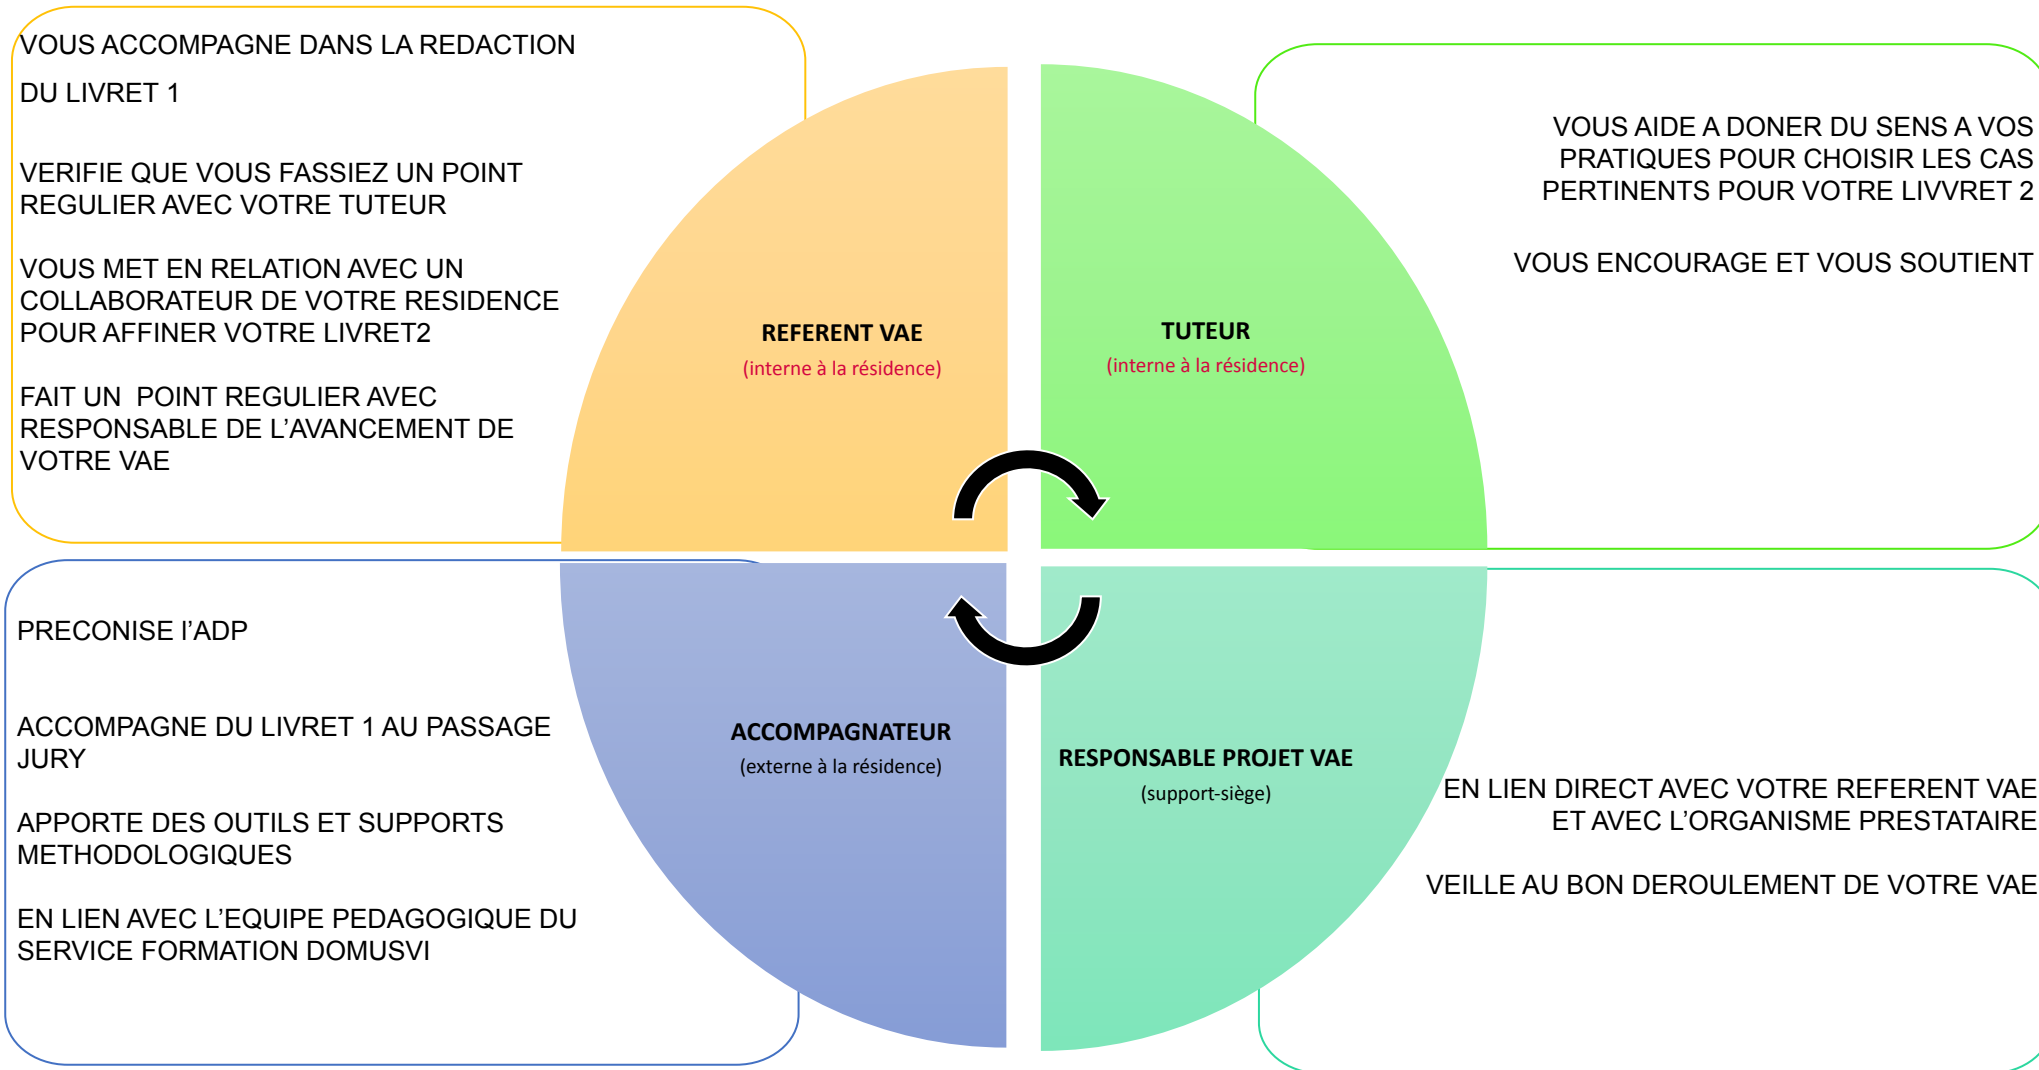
VOUS ACCOMPAGNE DANS LA REDACTION

DU LIVRET 1

VERIFIE QUE VOUS FASSIEZ UN POINT REGULIER AVEC VOTRE TUTEUR

VOUS MET EN RELATION AVEC UN COLLABORATEUR DE VOTRE RESIDENCE POUR AFFINER VOTRE LIVRET2

FAIT UN POINT REGULIER AVEC RESPONSABLE DE L'AVANCEMENT DE VOTRE VAE

REFERENT VAE
(interne à la résidence)

TUTEUR
(interne à la résidence)

VOUS AIDE A DONER DU SENS A VOS PRATIQUES POUR CHOISIR LES CAS PERTINENTS POUR VOTRE LIVVRET 2

VOUS ENCOURAGE ET VOUS SOUTIENT

PRECONISE L'ADP

ACCOMPAGNE DU LIVRET 1 AU PASSAGE JURY

APPORTE DES OUTILS ET SUPPORTS METHODOLOGIQUES

EN LIEN AVEC L'EQUIPE PEDAGOGIQUE DU SERVICE FORMATION DOMUSVI

ACCOMPAGNATEUR
(externe à la résidence)

RESPONSABLE PROJET VAE
(support-siège)

EN LIEN DIRECT AVEC VOTRE REFERENT VAE ET AVEC L'ORGANISME PRESTATAIRE

VEILLE AU BON DEROULEMENT DE VOTRE VAE